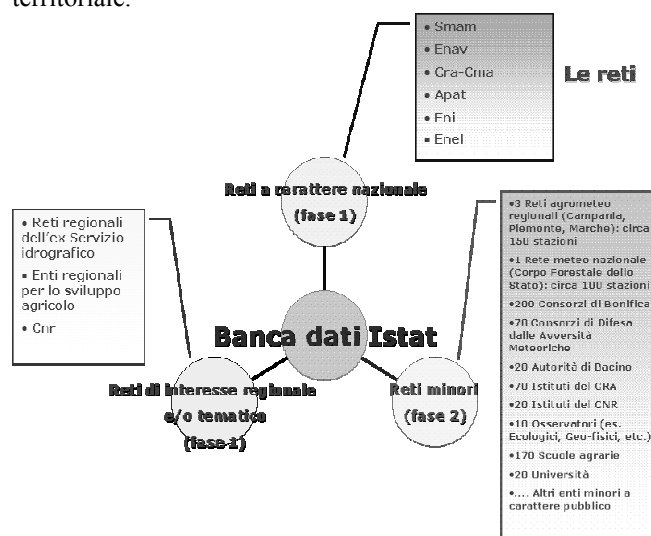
territoriale.

• Smam
• Enav
• Cra-Cma
• Apat
• Eni
• Enel

Le reti

Reti a carattere nazionale
(fase 1)

• Reti regionali dell'ex Servizio idrografico
• Enti regionali per lo sviluppo agricolo
• Cnr

Banca dati Istat

Reti di interesse regionale e/o tematico
(fase 1)

Reti minori
(fase 2)

•3 Reti agrometeo regionali (Campania, Piemonte, Marche): circa 150 stazioni
•1 Rete meteo nazionale (Corpo Forestale dello Stato): circa 100 stazioni
•200 Consorzi di Bonifica
•70 Consorzi di Difesa dalle Avversità Meteoriche
•20 Autorità di Bacino
•70 Istituti del CRA
•20 Istituti del CNR
•10 Osservatori (es. Ecologici, Geo-fisici, etc.)
•170 Scuole agrarie
•20 Università
•.... Altri enti minori a carattere pubblico